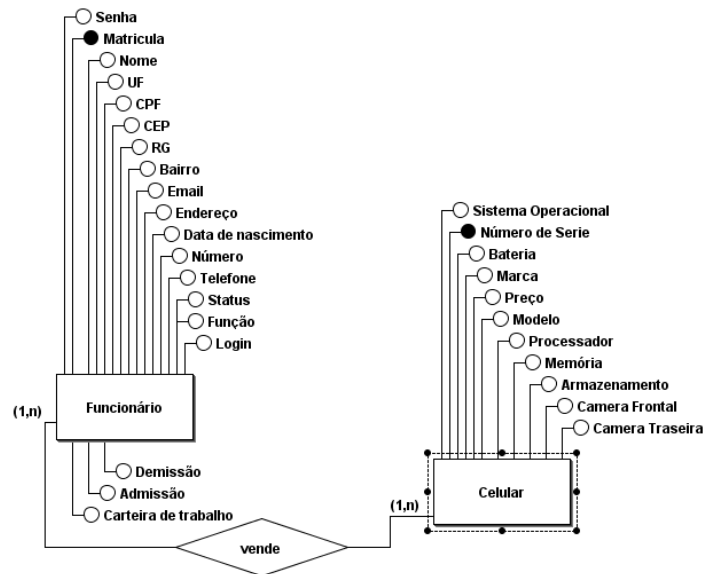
Senha
Matricula
Nome
UF
CPF
CEP
RG
Bairro
Email
Endereço
Data de nascimento
Número
Telefone
Status
Função
Login

(1,n)
Funcionário

Demissão
Admissão
Carteira de trabalho

vende

(1,n)

Sistema Operacional
Número de Serie
Bateria
Marca
Preço
Modelo
Processador
Memória
Armazenamento
Camera Frontal
Camera Traseira

Celular